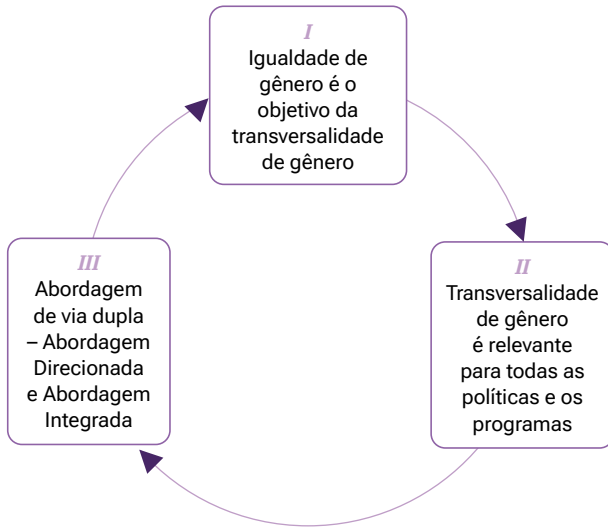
I
Igualdade de gênero é o objetivo da transversalidade de gênero

II
Transversalidade de gênero é relevante para todas as políticas e os programas

III
Abordagem de via dupla – Abordagem Direcionada e Abordagem Integrada